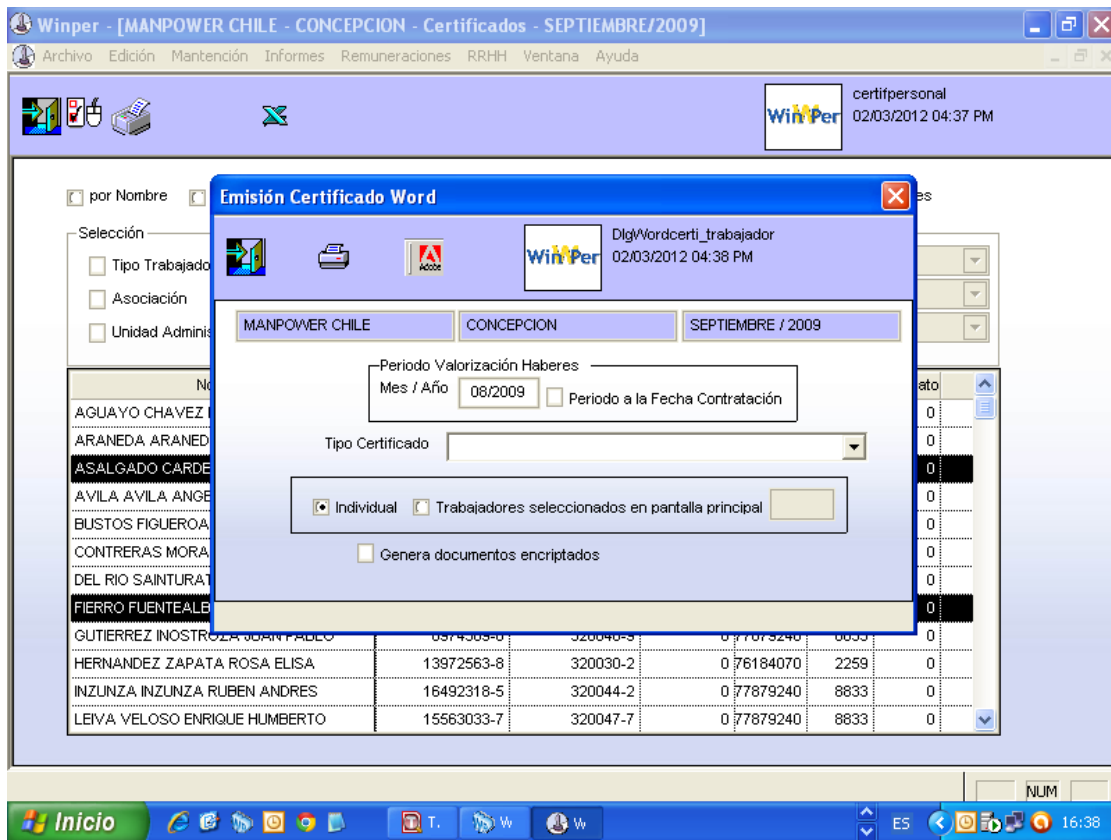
Winper - [MANPOWER CHILE - CONCEPCION - Certificados - SEPTIEMBRE/2009]

Archivo Edición Mantención Informes Remuneraciones RRHH Ventana Ayuda

WinPer certifpersonal 02/03/2012 04:37 PM

por Nombre

Selección

Tipo Trabajado

Asociación

Unidad Adminis

Emisión Certificado Word

WinPer DlgWordcerti_trabajador 02/03/2012 04:38 PM

MANPOWER CHILE | CONCEPCION | SEPTIEMBRE / 2009

Periodo Valorización Haberes

Mes / Año 08/2009 Periodo a la Fecha Contratación

Tipo Certificado

Individual Trabajadores seleccionados en pantalla principal

Genera documentos encriptados

| No | | | | | ato |
|---|---|---|---|---|---|
| AGUAYO CHAVEZ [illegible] | | | | | 0 |
| ARANEDA ARANED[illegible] | | | | | 0 |
| ASALGADO CARDE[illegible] | | | | | 0 |
| AVILA AVILA ANGE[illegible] | | | | | 0 |
| BUSTOS FIGUEROA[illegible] | | | | | 0 |
| CONTRERAS MORA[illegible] | | | | | 0 |
| DEL RIO SAINTURAT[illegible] | | | | | 0 |
| FIERRO FUENTEALB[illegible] | | | | | 0 |
| GUTIERREZ INOSTROZA JUAN PABLO | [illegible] | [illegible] | 0 77879240 | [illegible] | 0 |
| HERNANDEZ ZAPATA ROSA ELISA | 13972563-8 | 320030-2 | 0 76184070 | 2259 | 0 |
| INZUNZA INZUNZA RUBEN ANDRES | 16492318-5 | 320044-2 | 0 77879240 | 8833 | 0 |
| LEIVA VELOSO ENRIQUE HUMBERTO | 15563033-7 | 320047-7 | 0 77879240 | 8833 | 0 |

NUM

Inicio T. W W ES 16:38